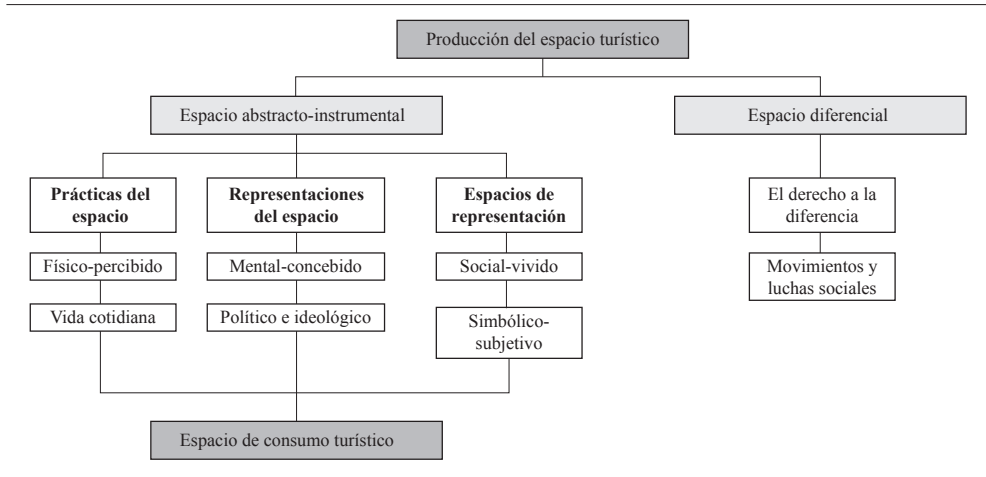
Producción del espacio turístico

Espacio abstracto-instrumental

Espacio diferencial

**Prácticas del espacio**

Físico-percibido

Vida cotidiana

**Representaciones del espacio**

Mental-concebido

Político e ideológico

**Espacios de representación**

Social-vivido

Simbólico-subjetivo

El derecho a la diferencia

Movimientos y luchas sociales

Espacio de consumo turístico